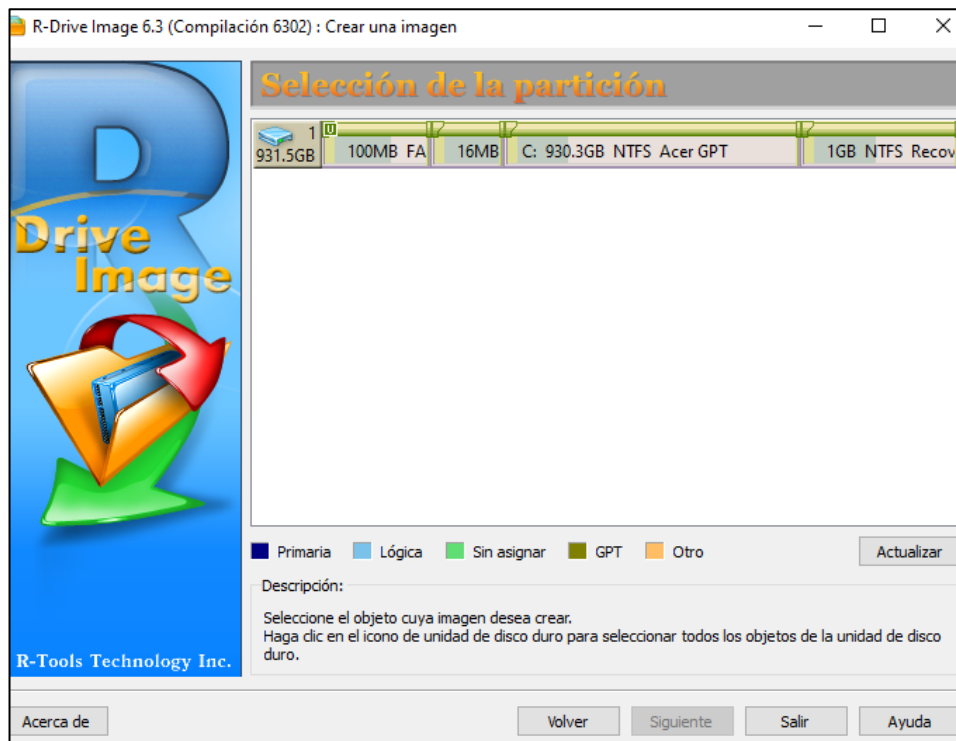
R-Drive Image 6.3 (Compilación 6302) : Crear una imagen

Drive Image

R-Tools Technology Inc.

Selección de la partición

1
931.5GB

100MB FA

16MB

C: 930.3GB NTFS Acer GPT

1GB NTFS Recov

Primaria
Lógica
Sin asignar
GPT
Otro

Actualizar

Descripción:

Seleccione el objeto cuya imagen desea crear.
Haga clic en el icono de unidad de disco duro para seleccionar todos los objetos de la unidad de disco duro.

Acerca de

Volver

Siguiente

Salir

Ayuda